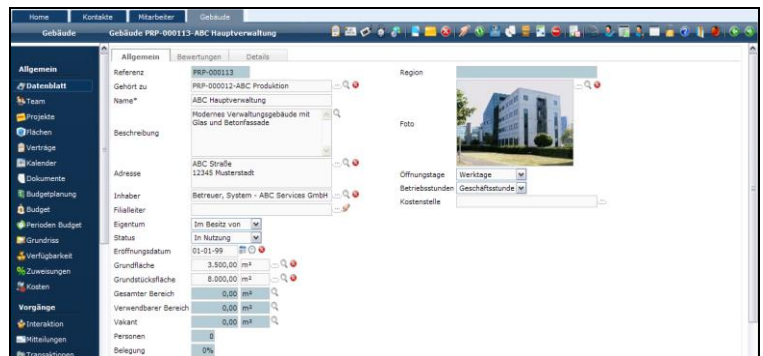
Home Kontakte Mitarbeiter Gebäude

Gebäude Gebäude PRP-000113-ABC Hauptverwaltung

Allgemein Bewertungen Details

Allgemein
Datenblatt
Team
Projekte
Flächen
Verträge
Kalender
Dokumente
Budgetplanung
Budget
Perioden Budget
Grundriss
Verfügbarkeit
Zuweisungen
Kosten

Vorgänge
Interaktion
Mitteilungen
Transaktionen

| | |
|---|---|
| Referenz | PRP-000113 |
| Gehört zu | PRP-000012-ABC Produktion |
| Name* | ABC Hauptverwaltung |
| Beschreibung | Modernes Verwaltungsgebäude mit Glas und Betonfassade |
| Adresse | ABC Straße 12345 Musterstadt |
| Inhaber | Betreuer, System - ABC Services GmbH |
| Filialleiter | |
| Eigentum | Im Besitz von |
| Status | In Nutzung |
| Eröffnungsdatum | 01-01-99 |
| Grundfläche | 3.500,00 m² |
| Grundstücksfläche | 8.000,00 m² |
| Gesamter Bereich | 0,00 m² |
| Verwendbarer Bereich | 0,00 m² |
| Vakant | 0,00 m² |
| Personen | 0 |
| Belegung | 0% |

| | |
|---|---|
| Region | |
| Foto | |
| Öffnungstage | Werktage |
| Betriebsstunden | Geschäftsstunde |
| Kostenstelle | |